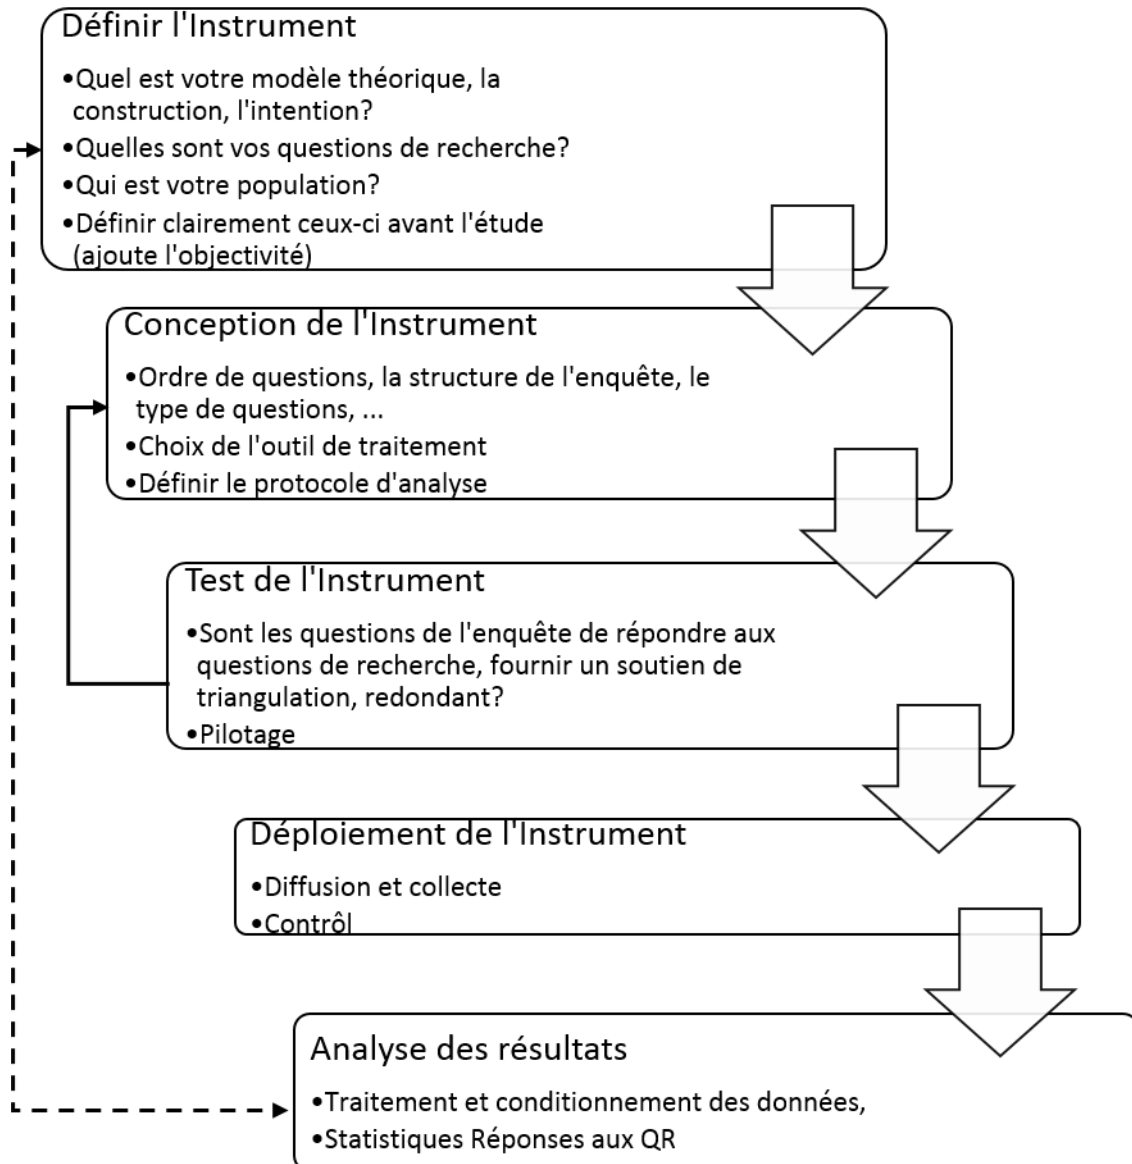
Définir l'Instrument

•Quel est votre modèle théorique, la construction, l'intention?
•Quelles sont vos questions de recherche?
•Qui est votre population?
•Définir clairement ceux-ci avant l'étude (ajoute l'objectivité)

Conception de l'Instrument

•Ordre de questions, la structure de l'enquête, le type de questions, ...
•Choix de l'outil de traitement
•Définir le protocole d'analyse

Test de l'Instrument

•Sont les questions de l'enquête de répondre aux questions de recherche, fournir un soutien de triangulation, redondant?
•Pilotage

Déploiement de l'Instrument

•Diffusion et collecte
•Contrôl

Analyse des résultats

•Traitement et conditionnement des données,
•Statistiques Réponses aux QR